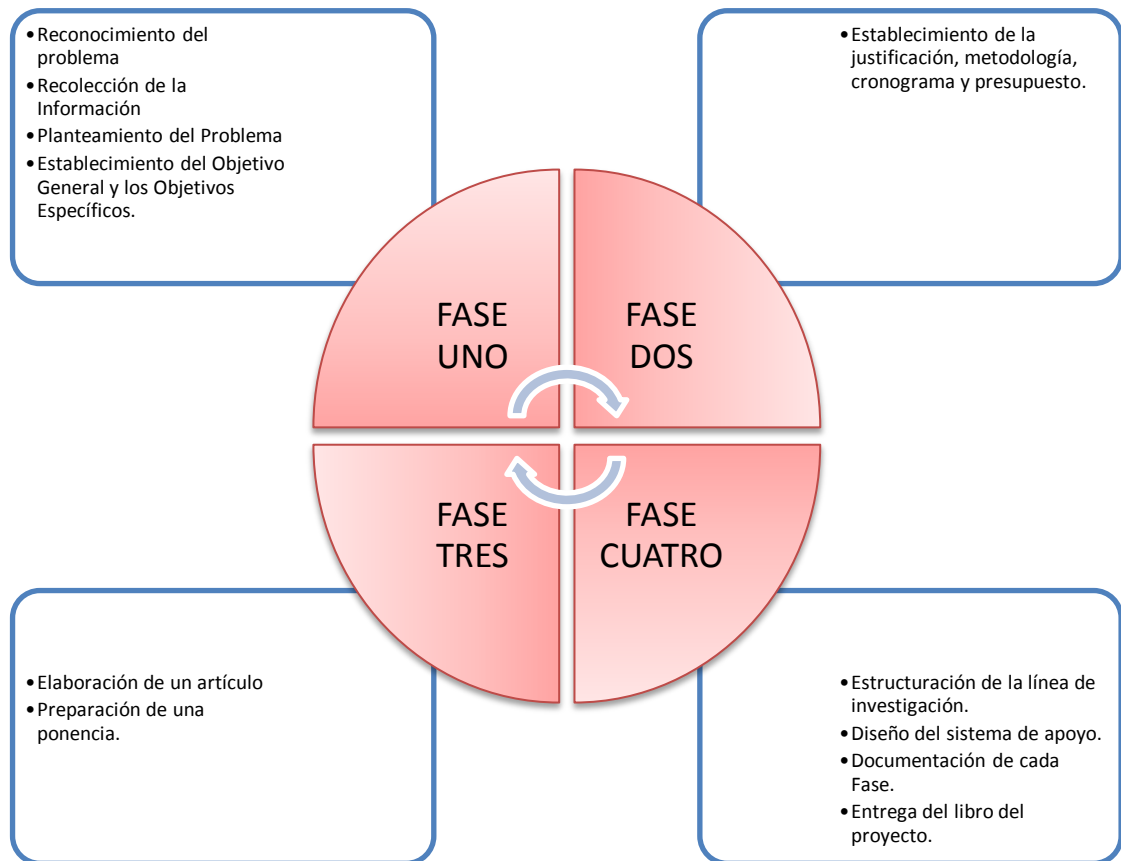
• Reconocimiento del problema
• Recolección de la Información
• Planteamiento del Problema
• Establecimiento del Objetivo General y los Objetivos Específicos.

• Establecimiento de la justificación, metodología, cronograma y presupuesto.

FASE UNO

FASE DOS

FASE TRES

FASE CUATRO

• Elaboración de un artículo
• Preparación de una ponencia.

• Estructuración de la línea de investigación.
• Diseño del sistema de apoyo.
• Documentación de cada Fase.
• Entrega del libro del proyecto.